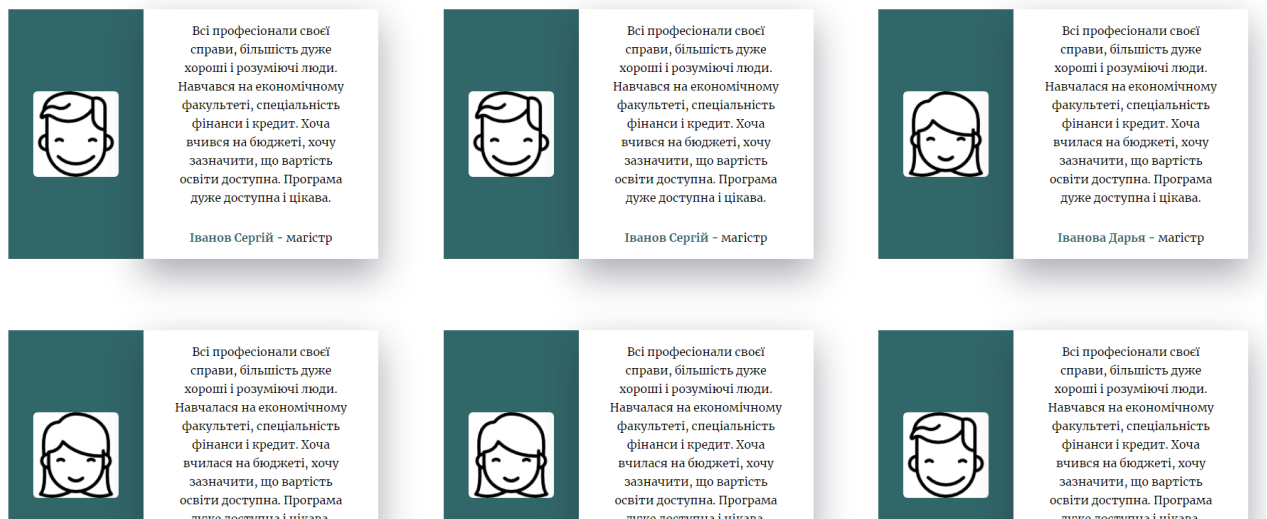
Всі професіонали своєї справи, більшість дуже хороші і розуміючі люди. Навчався на економічному факультеті, спеціальність фінанси і кредит. Хоча вчився на бюджеті, хочу зазначити, що вартість освіти доступна. Програма дуже доступна і цікава.

Іванов Сергій - магістр

Всі професіонали своєї справи, більшість дуже хороші і розуміючі люди. Навчався на економічному факультеті, спеціальність фінанси і кредит. Хоча вчився на бюджеті, хочу зазначити, що вартість освіти доступна. Програма дуже доступна і цікава.

Іванов Сергій - магістр

Всі професіонали своєї справи, більшість дуже хороші і розуміючі люди. Навчалася на економічному факультеті, спеціальність фінанси і кредит. Хоча вчилася на бюджеті, хочу зазначити, що вартість освіти доступна. Програма дуже доступна і цікава.

Іванова Дарья - магістр

Всі професіонали своєї справи, більшість дуже хороші і розуміючі люди. Навчалася на економічному факультеті, спеціальність фінанси і кредит. Хоча вчилася на бюджеті, хочу зазначити, що вартість освіти доступна. Програма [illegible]

Всі професіонали своєї справи, більшість дуже хороші і розуміючі люди. Навчалася на економічному факультеті, спеціальність фінанси і кредит. Хоча вчилася на бюджеті, хочу зазначити, що вартість освіти доступна. Програма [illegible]

Всі професіонали своєї справи, більшість дуже хороші і розуміючі люди. Навчався на економічному факультеті, спеціальність фінанси і кредит. Хоча вчився на бюджеті, хочу зазначити, що вартість освіти доступна. Програма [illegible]